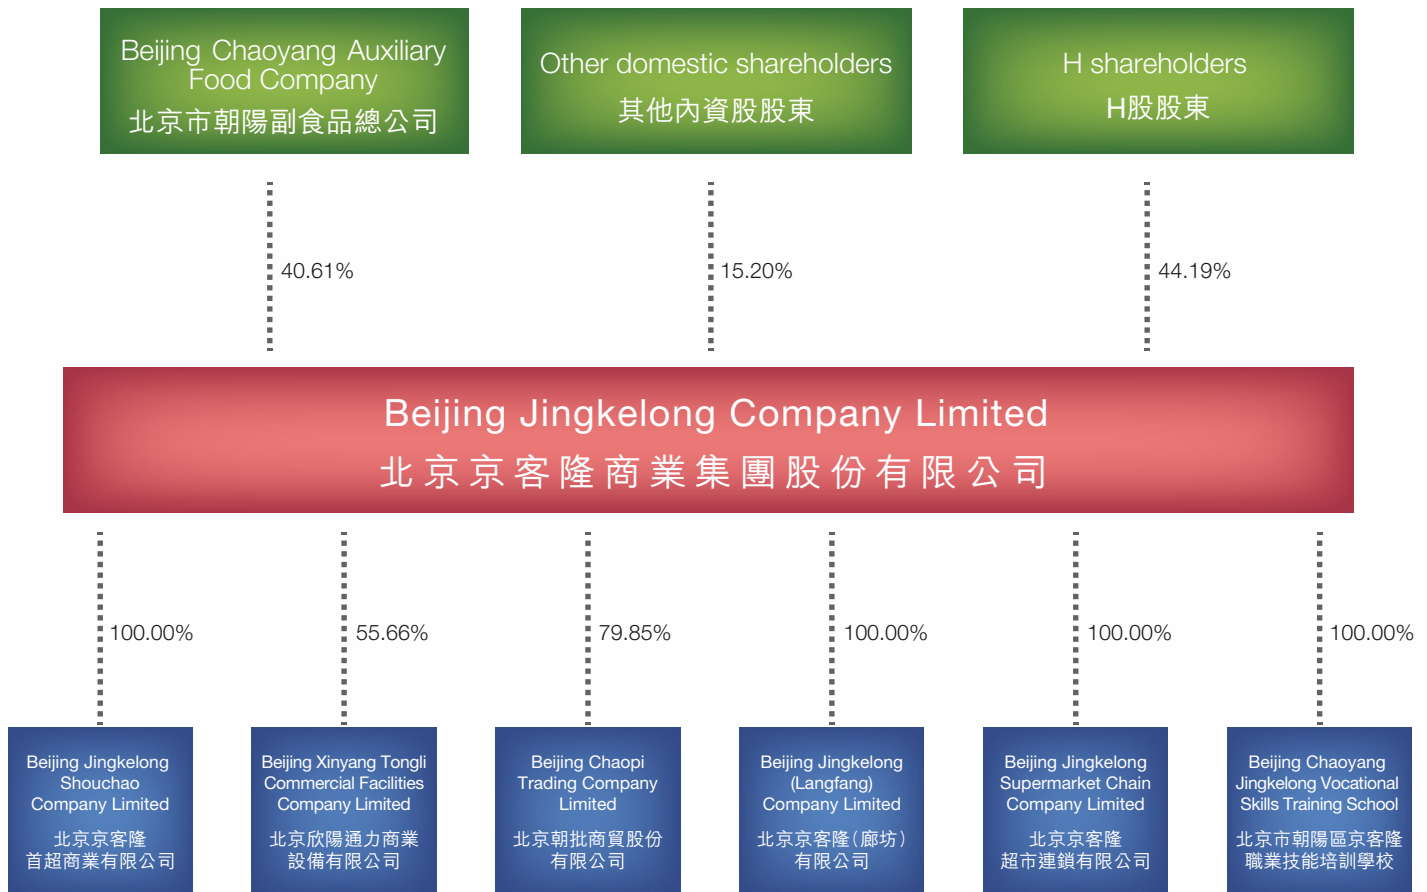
Beijing Chaoyang Auxiliary Food Company
北京市朝陽副食品總公司

Other domestic shareholders
其他內資股股東

H shareholders
H股股東

40.61%

15.20%

44.19%

Beijing Jingkelong Company Limited
北京京客隆商業集團股份有限公司

100.00%

55.66%

79.85%

100.00%

100.00%

100.00%

Beijing Jingkelong Shouchao Company Limited
北京京客隆首超商業有限公司

Beijing Xinyang Tongli Commercial Facilities Company Limited
北京欣陽通力商業設備有限公司

Beijing Chaopi Trading Company Limited
北京朝批商貿股份有限公司

Beijing Jingkelong (Langfang) Company Limited
北京京客隆(廊坊)有限公司

Beijing Jingkelong Supermarket Chain Company Limited
北京京客隆超市連鎖有限公司

Beijing Chaoyang Jingkelong Vocational Skills Training School
北京市朝陽區京客隆職業技能培訓學校